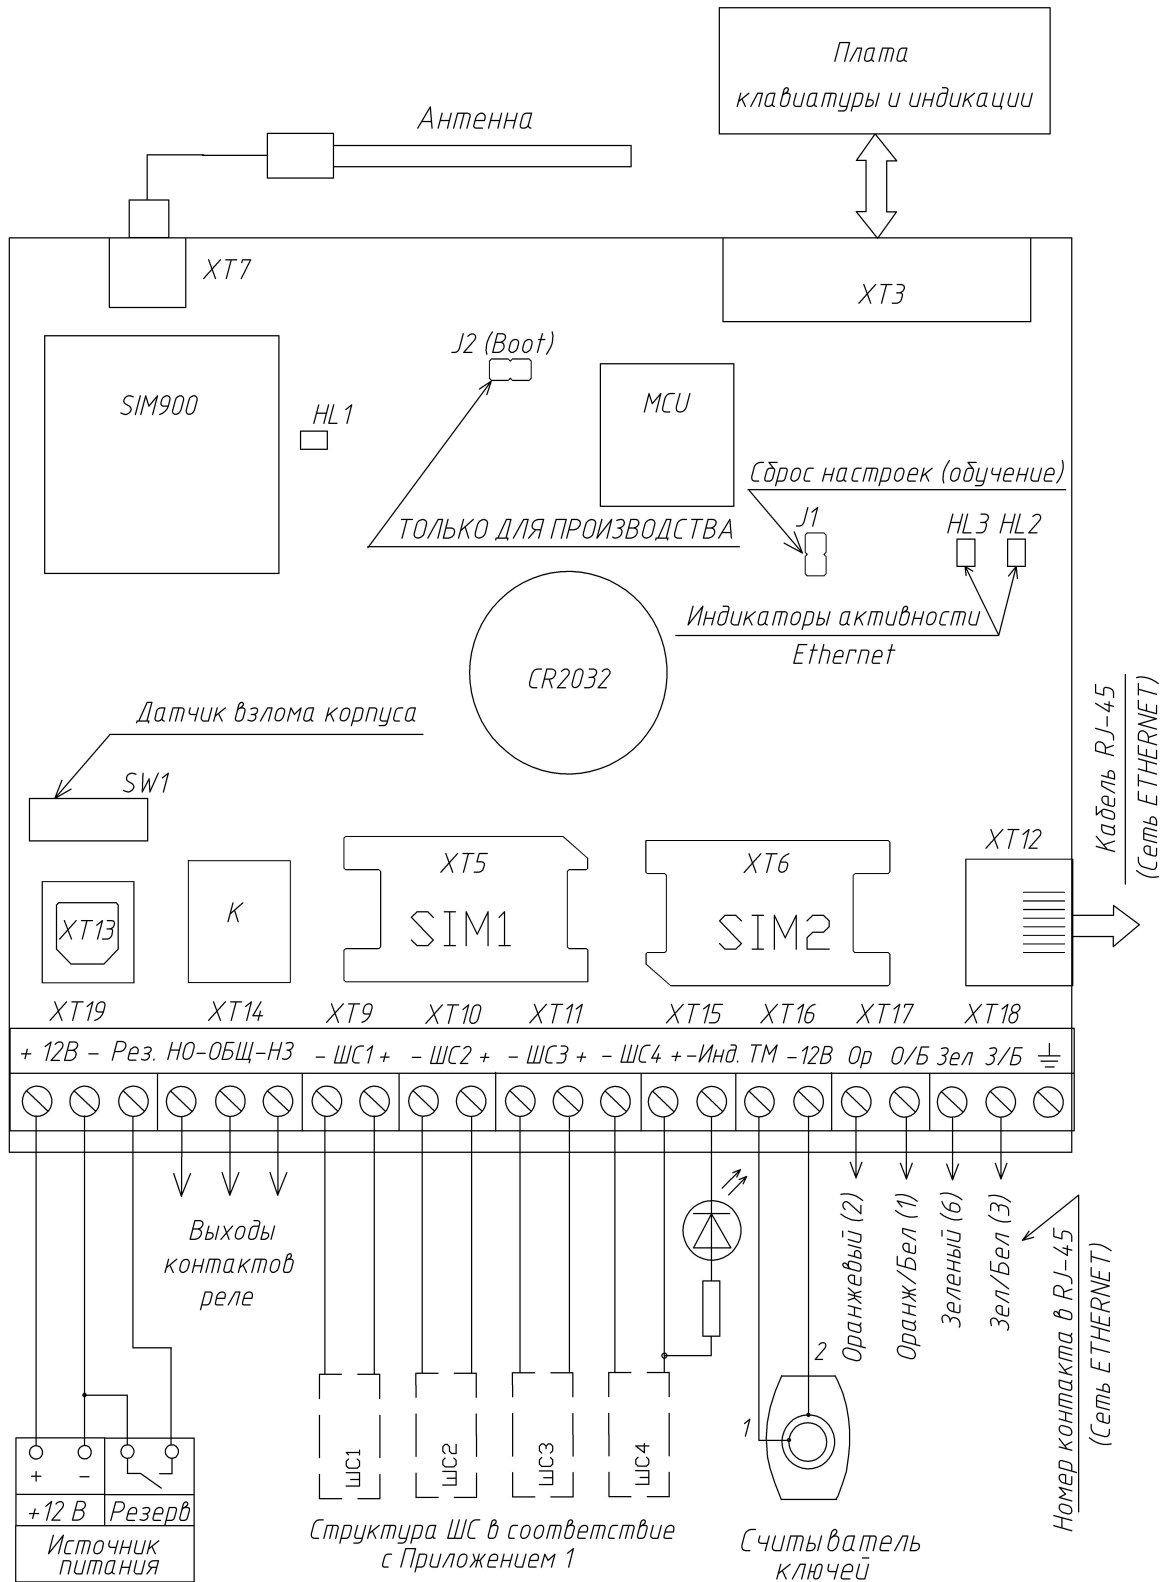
Плата клавиатуры и индикации

Антенна

XT7

XT3

J2 (Boot)

SIM900

HL1

MCU

Сброс настроек (обучение)

ТОЛЬКО ДЛЯ ПРОИЗВОДСТВА

J1

HL3 HL2

Индикаторы активности Ethernet

CR2032

Кабель RJ-45 (Сеть ETHERNET)

Датчик взлома корпуса

SW1

XT5

XT6

XT12

XT13

K

SIM1

SIM2

XT19 XT14 XT9 XT10 XT11 XT15 XT16 XT17 XT18

+ 12В − Рез. НО−ОБЩ−НЗ − ШС1 + − ШС2 + − ШС3 + − ШС4 + −Инд. ТМ −12В Ор О/Б Зел З/Б

Выходы контактов реле

Оранжевый (2)

Оранж/Бел (1)

Зеленый (6)

Зел/Бел (3)

Номер контакта в RJ-45 (Сеть ETHERNET)

2

1

+ −

+12 В Резерв

Источник питания

ШС1 ШС2 ШС3 ШС4

Структура ШС в соответствие с Приложением 1

Считыватель ключей